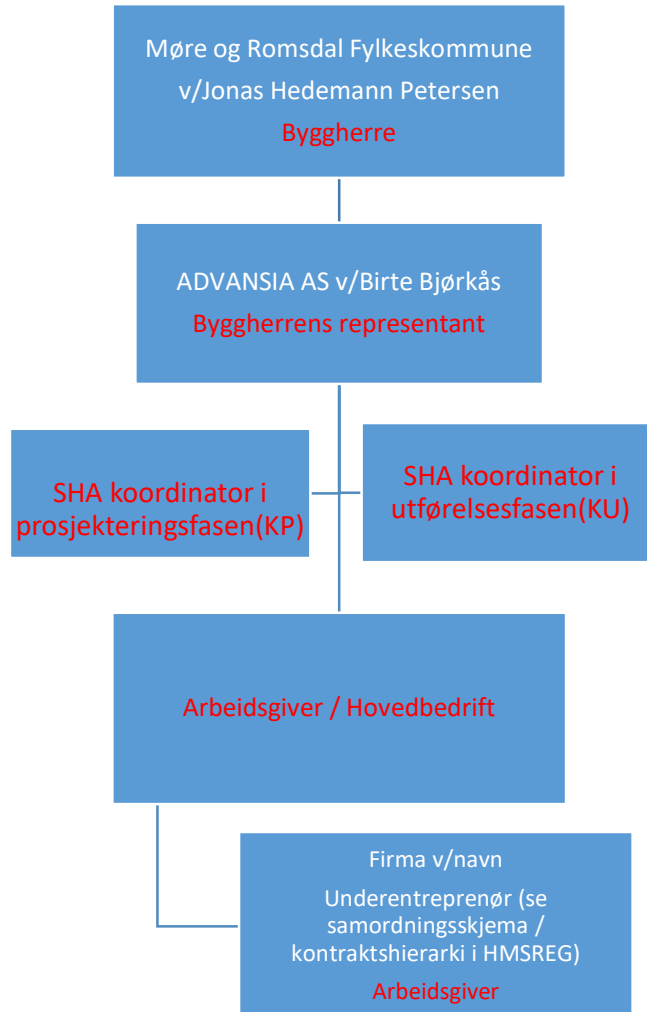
Møre og Romsdal Fylkeskommune
v/Jonas Hedemann Petersen
Byggherre

ADVANSIA AS v/Birte Bjørkås
Byggherrens representant

SHA koordinator i prosjekteringsfasen(KP)

SHA koordinator i utførelsesfasen(KU)

Arbeidsgiver / Hovedbedrift

Firma v/navn
Underentreprenør (se samordningsskjema / kontraktshierarki i HMSREG)
Arbeidsgiver